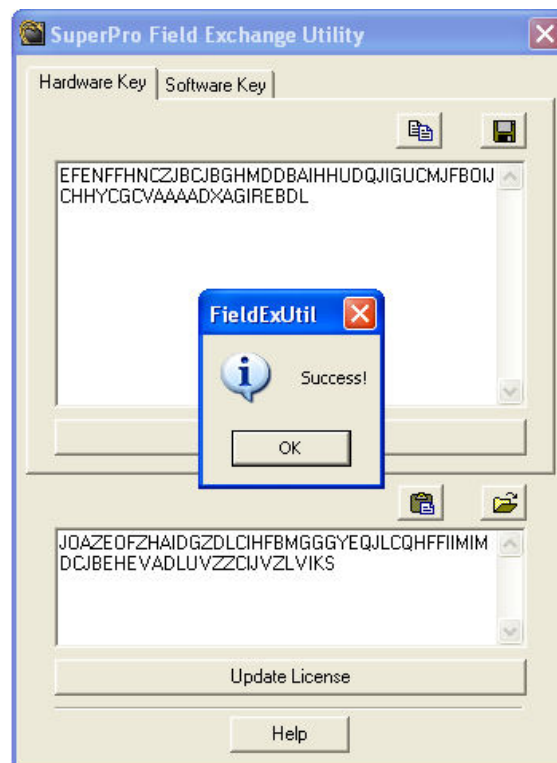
SuperPro Field Exchange Utility

Hardware Key | Software Key

EFENFFHNCZJBCJBGHMDDBAIHHUDQJIGUCMJFBOIJCHHYCGCVAAAADXAGIREBDL

FieldExUtil

Success!

OK

JOAZEOFZHAIDGZDLCIHFBMGGGYEQJLCQHFFIIMIMDCJBEHEVADLUVZZCIJVZLVIKS

Update License

Help